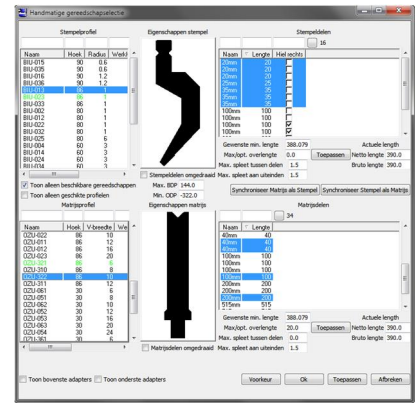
Handmatige gereedschapselectie

Stempelprofiel

| Naam | Hoek | Radius | Werkt |
|---|---|---|---|
| BIU-015 | 90 | 0.6 | |
| BIU-016 | 90 | 0.6 | |
| BIU-016 | 90 | 1.2 | |
| BIU-036 | 90 | 1.2 | |
| BIU-013 | 86 | 1 | |
| BIU-025 | 86 | 1 | |
| BIU-033 | 86 | 1 | |
| BIU-002 | 80 | 1 | |
| BIU-012 | 80 | 1 | |
| BIU-021 | 80 | 1 | |
| BIU-032 | 80 | 1 | |
| BIU-025 | 80 | 6 | |
| BIU-004 | 60 | 3 | |
| BIU-014 | 60 | 3 | |
| BIU-024 | 60 | 3 | |
| BIU-034 | 60 | 3 | |

Toon alleen beschikbare gereedschappen
Toon alleen geschikte profielen

Eigenschappen stempel

Stempeldelen omgedraaid
Max. BDP 144.0
Min. ODP -322.0

Stempeldelen
16

| Naam | Lengte | Heil rechts |
|---|---|---|
| 20mm | 20 | |
| 20mm | 20 | |
| 20mm | 20 | |
| 20mm | 20 | |
| 35mm | 35 | |
| 35mm | 35 | |
| 35mm | 35 | |
| 100mm | 100 | |
| 100mm | 100 | |
| 100mm | 100 | |
| 100mm | 100 | |
| 100mm | 100 | |

Gewenste min. lengte 388.079
Actuele length
Max/opt. overlengte 0.0 Toepassen Netto lengte 390.0
Max. speling tussen delen 1.5 Bruto lengte 390.0
Max. speling aan uiteinden 1.5

Synchroniseer Matrijs als Stempel Synchroniseer Stempel als Matrijs

Matrijsprofiel

| Naam | Hoek | V-breedte | We |
|---|---|---|---|
| 0ZU-022 | 86 | 10 | |
| 0ZU-011 | 86 | 12 | |
| 0ZU-012 | 86 | 16 | |
| 0ZU-023 | 86 | 20 | |
| 0ZU-301 | 86 | 6 | |
| 0ZU-310 | 86 | 8 | |
| 0ZU-302 | 86 | 10 | |
| 0ZU-311 | 86 | 12 | |
| 0ZU-061 | 30 | 6 | |
| 0ZU-051 | 30 | 8 | |
| 0ZU-062 | 30 | 10 | |
| 0ZU-052 | 30 | 12 | |
| 0ZU-053 | 30 | 16 | |
| 0ZU-063 | 30 | 20 | |
| 0ZU-054 | 30 | 24 | |
| 0ZU-361 | 30 | 6 | |

Eigenschappen matrijs

Matrijsdelen omgedraaid

Matrijsdelen
34

| Naam | Lengte |
|---|---|
| 40mm | 40 |
| 40mm | 40 |
| 40mm | 40 |
| 20mm | 20 |
| 100mm | 100 |
| 100mm | 100 |
| 100mm | 100 |
| 100mm | 100 |
| 200mm | 200 |
| 200mm | 200 |
| 200mm | 200 |
| 515mm | 515 |

Gewenste min. lengte 388.079
Actuele length
Max/opt. overlengte 20.0 Toepassen Netto lengte 390.0
Max. speling tussen delen 0.0 Bruto lengte 390.0
Max. speling aan uiteinden 1.5

Toon bovenste adapters Toon onderste adapters
Voorkeur Ok Toepassen Afbreken